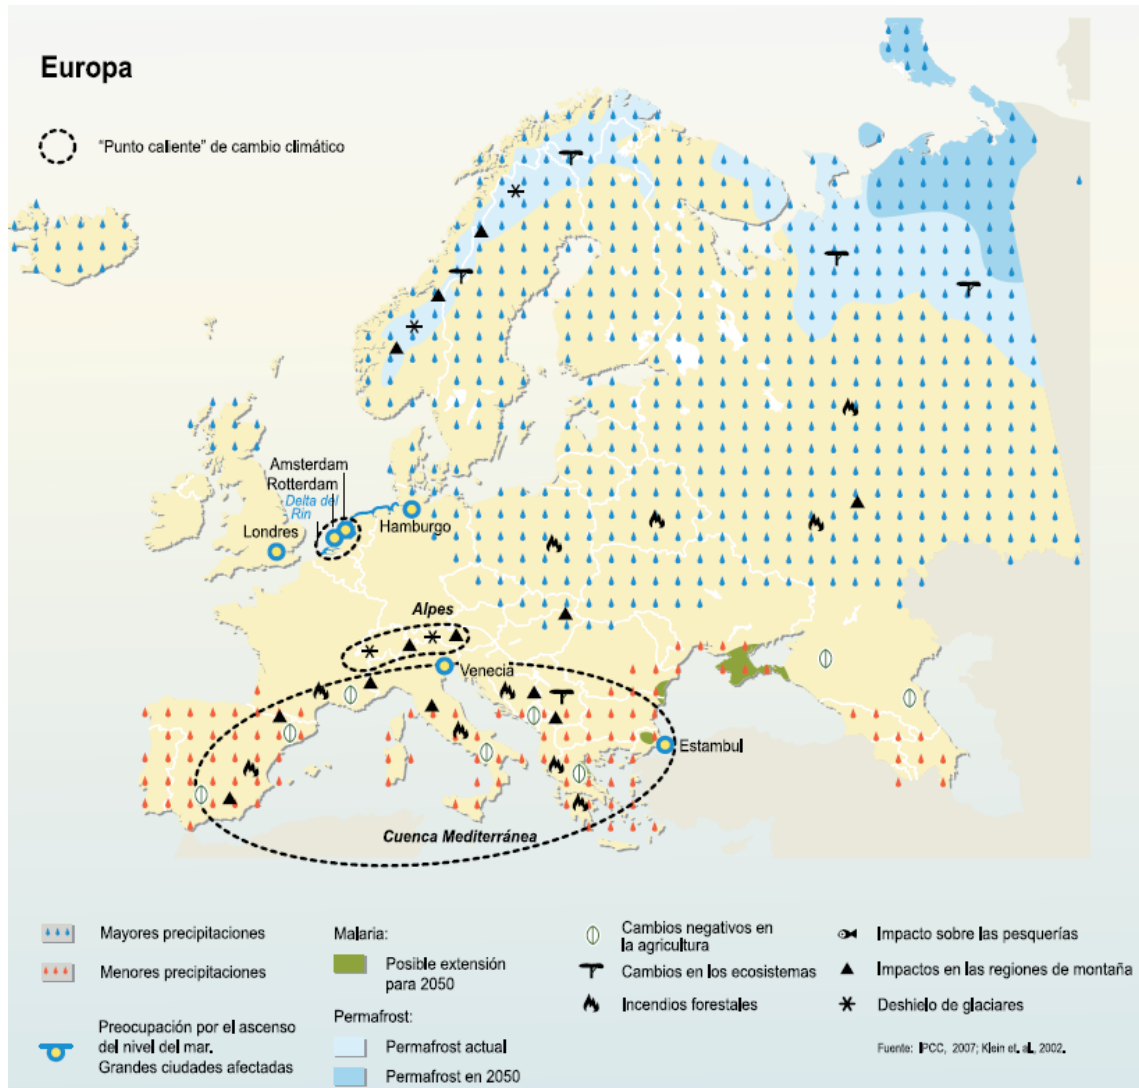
Europa

"Punto caliente" de cambio climático

Amsterdam
Rotterdam
Delta del Rin
Londres
Hamburgo
Alpes
Venecia
Estambul
Cuenca Mediterránea

Mayores precipitaciones
Menores precipitaciones
Preocupación por el ascenso del nivel del mar. Grandes ciudades afectadas

Malaria:
Posible extensión para 2050
Permafrost:
Permafrost actual
Permafrost en 2050

Cambios negativos en la agricultura
Cambios en los ecosistemas
Incendios forestales

Impacto sobre las pesquerías
Impactos en las regiones de montaña
Deshielo de glaciares

Fuente: IPCC, 2007; Klein et. al, 2002.